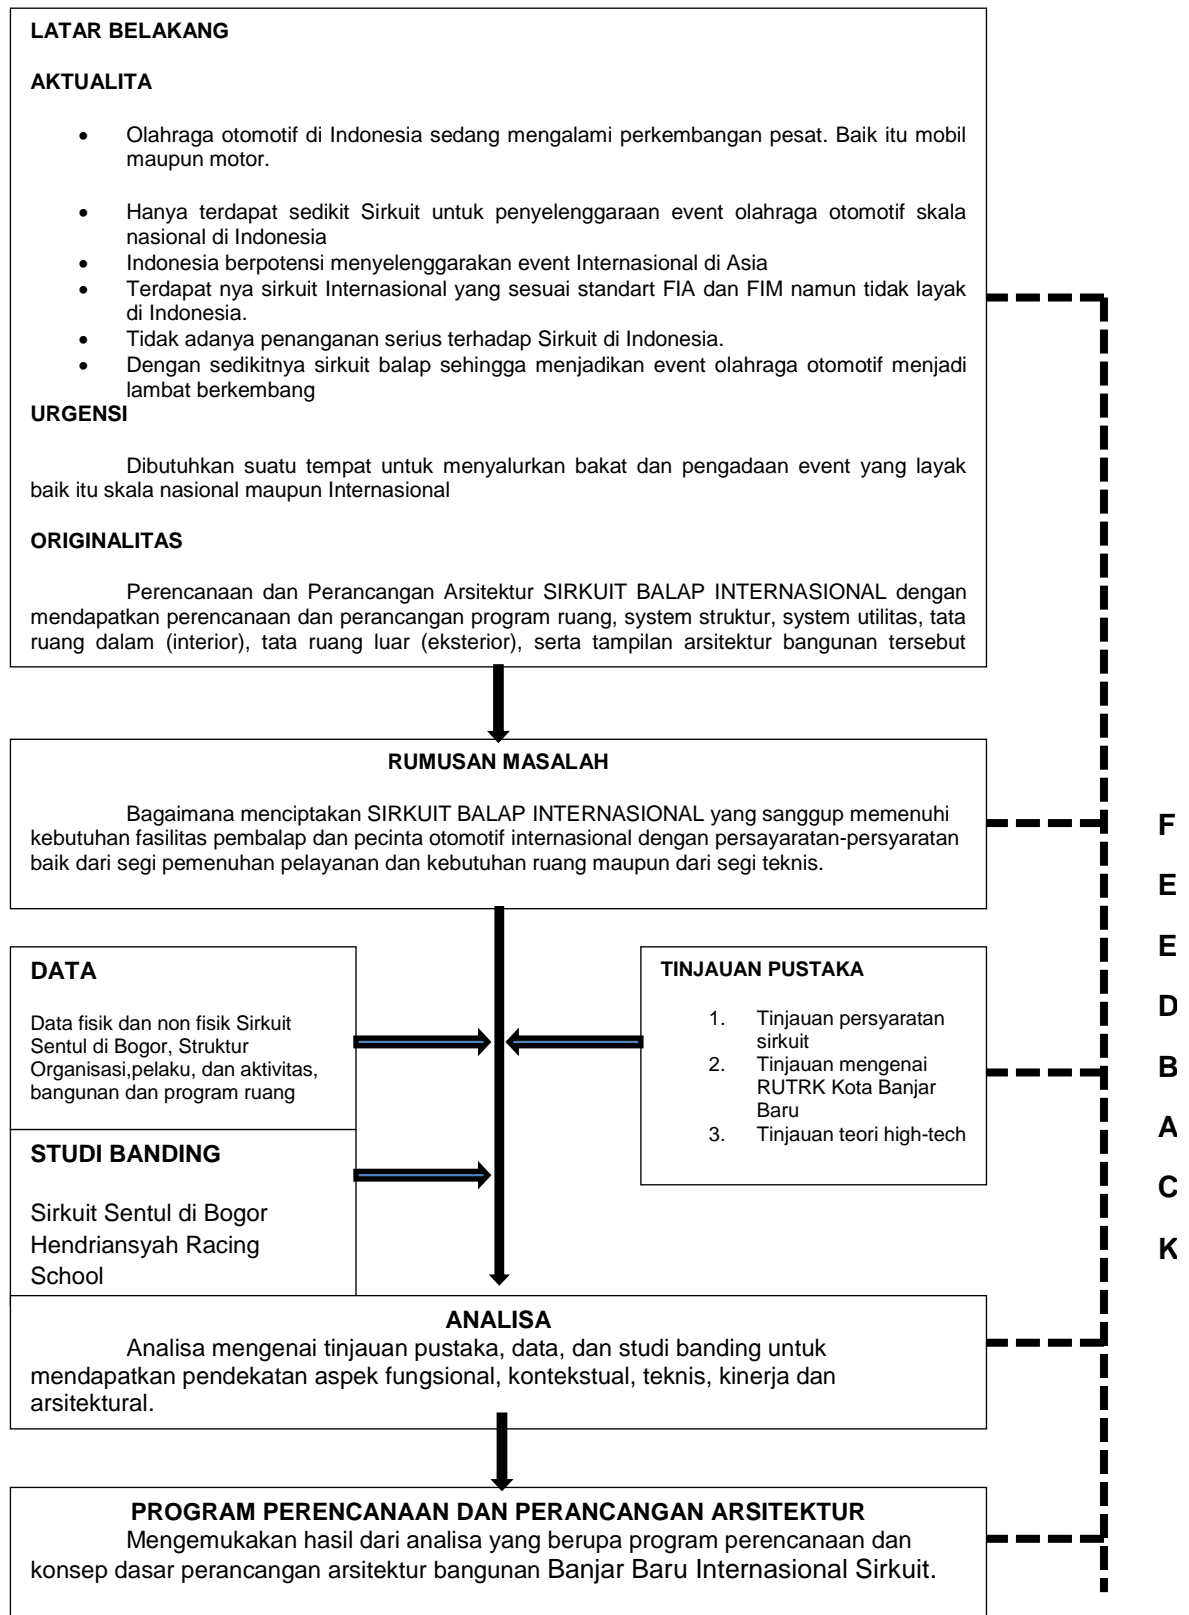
LATAR BELAKANG

AKTUALITA

- Olahraga otomotif di Indonesia sedang mengalami perkembangan pesat. Baik itu mobil maupun motor.
- Hanya terdapat sedikit Sirkuit untuk penyelenggaraan event olahraga otomotif skala nasional di Indonesia
- Indonesia berpotensi menyelenggarakan event Internasional di Asia
- Terdapat nya sirkuit Internasional yang sesuai standart FIA dan FIM namun tidak layak di Indonesia.
- Tidak adanya penanganan serius terhadap Sirkuit di Indonesia.
- Dengan sedikitnya sirkuit balap sehingga menjadikan event olahraga otomotif menjadi lambat berkembang

URGENSI

Dibutuhkan suatu tempat untuk menyalurkan bakat dan pengadaan event yang layak baik itu skala nasional maupun Internasional

ORIGINALITAS

Perencanaan dan Perancangan Arsitektur SIRKUIT BALAP INTERNASIONAL dengan mendapatkan perencanaan dan perancangan program ruang, system struktur, system utilitas, tata ruang dalam (interior), tata ruang luar (eksterior), serta tampilan arsitektur bangunan tersebut

RUMUSAN MASALAH

Bagaimana menciptakan SIRKUIT BALAP INTERNASIONAL yang sanggup memenuhi kebutuhan fasilitas pembalap dan pecinta otomotif internasional dengan persayaratan-persyaratan baik dari segi pemenuhan pelayanan dan kebutuhan ruang maupun dari segi teknis.

DATA

Data fisik dan non fisik Sirkuit Sentul di Bogor, Struktur Organisasi,pelaku, dan aktivitas, bangunan dan program ruang

STUDI BANDING

Sirkuit Sentul di Bogor
Hendriansyah Racing School

TINJAUAN PUSTAKA

1. Tinjauan persyaratan sirkuit
2. Tinjauan mengenai RUTRK Kota Banjar Baru
3. Tinjauan teori high-tech

ANALISA

Analisa mengenai tinjauan pustaka, data, dan studi banding untuk mendapatkan pendekatan aspek fungsional, kontekstual, teknis, kinerja dan arsitektural.

PROGRAM PERENCANAAN DAN PERANCANGAN ARSITEKTUR

Mengemukakan hasil dari analisa yang berupa program perencanaan dan konsep dasar perancangan arsitektur bangunan Banjar Baru Internasional Sirkuit.

F
E
E
D
B
A
C
K